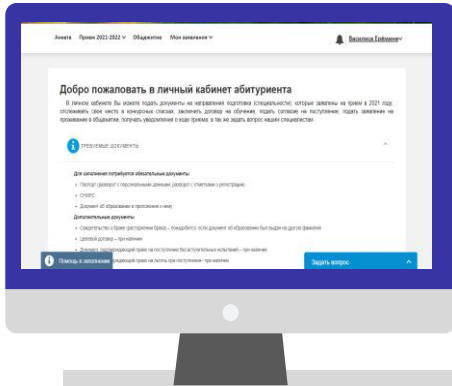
Анкета Прием 2021-2022 ∨ Общежитие Мои заявления ∨

Василиса Ерёмина ∨

Добро пожаловать в личный кабинет абитуриента

В личном кабинете Вы можете подать документы на направления подготовки (специальности), которые заявлены на прием в 2021 году, отслеживать свое место в конкурсных списках, заключить договор на обучение, подать согласие на поступление, подать заявление на проживание в общежитии, получать уведомления о ходе приема, а так же задать вопрос нашим специалистам.

ТРЕБУЕМЫЕ ДОКУМЕНТЫ

Для заполнения потребуются обязательные документы

• Паспорт (разворот с персональными данными, разворот с отметками о регистрации)

• СНИЛС

• Документ об образовании и приложение к нему

Дополнительные документы

• Свидетельство о браке (расторжении брака) – понадобится, если документ об образовании был выдан на другую фамилию

• Целевой договор – при наличии

• Документ, подтверждающий право на поступление без вступительных испытаний – при наличии

• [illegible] подтверждающий право на льготы при поступлении – при наличии

Помощь в заполнении

Задать вопрос